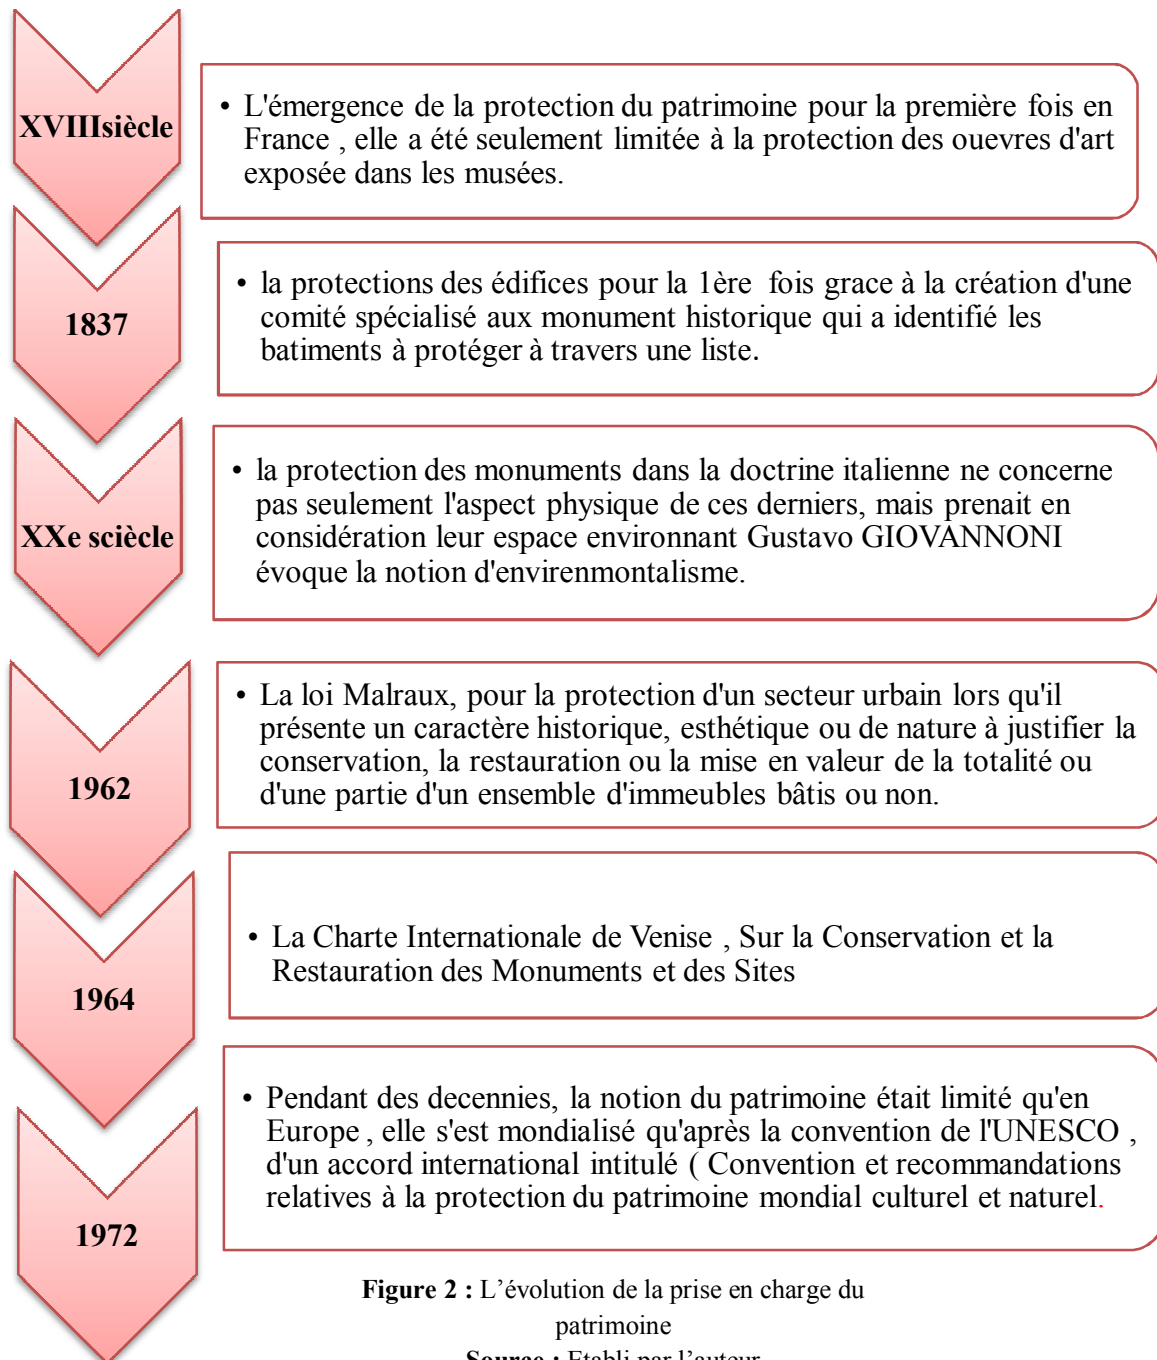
XVIIIsiècle

• L'émergence de la protection du patrimoine pour la première fois en France , elle a été seulement limitée à la protection des ouevres d'art exposée dans les musées.

1837

• la protections des édifices pour la 1ère fois grace à la création d'une comité spécialisé aux monument historique qui a identifié les batiments à protéger à travers une liste.

XXe sciècle

• la protection des monuments dans la doctrine italienne ne concerne pas seulement l'aspect physique de ces derniers, mais prenait en considération leur espace environnant Gustavo GIOVANNONI évoque la notion d'envirenmontalisme.

1962

• La loi Malraux, pour la protection d'un secteur urbain lors qu'il présente un caractère historique, esthétique ou de nature à justifier la conservation, la restauration ou la mise en valeur de la totalité ou d'une partie d'un ensemble d'immeubles bâtis ou non.

1964

• La Charte Internationale de Venise , Sur la Conservation et la Restauration des Monuments et des Sites

1972

• Pendant des decennies, la notion du patrimoine était limité qu'en Europe , elle s'est mondialisé qu'après la convention de l'UNESCO , d'un accord international intitulé ( Convention et recommandations relatives à la protection du patrimoine mondial culturel et naturel.

**Figure 2 :** L'évolution de la prise en charge du patrimoine

**Source :** Etabli par l'auteur